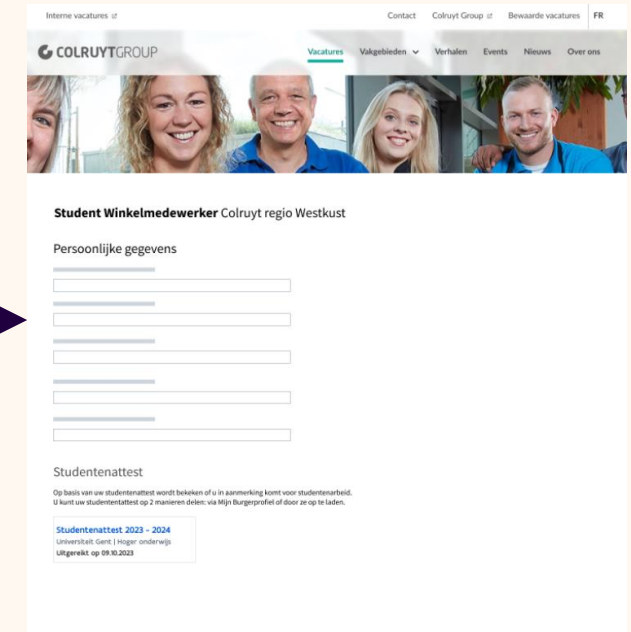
Interne vacatures

Contact Colruyt Group Bewaarde vacatures FR

COLRUYTGROUP

Vacatures Vakgebieden Verhalen Events Nieuws Over ons

**Student Winkelmedewerker** Colruyt regio Westkust

Persoonlijke gegevens

Studentenattest

Op basis van uw studentenattest wordt bekeken of u in aanmerking komt voor studentenarbeid. U kunt uw studentenattest op 2 manieren delen: via Mijn Burgerprofiel of door ze op te laden.

Studentenattest 2023 - 2024
Universiteit Gent | Hoger onderwijs
Uitgereikt op 09.10.2023